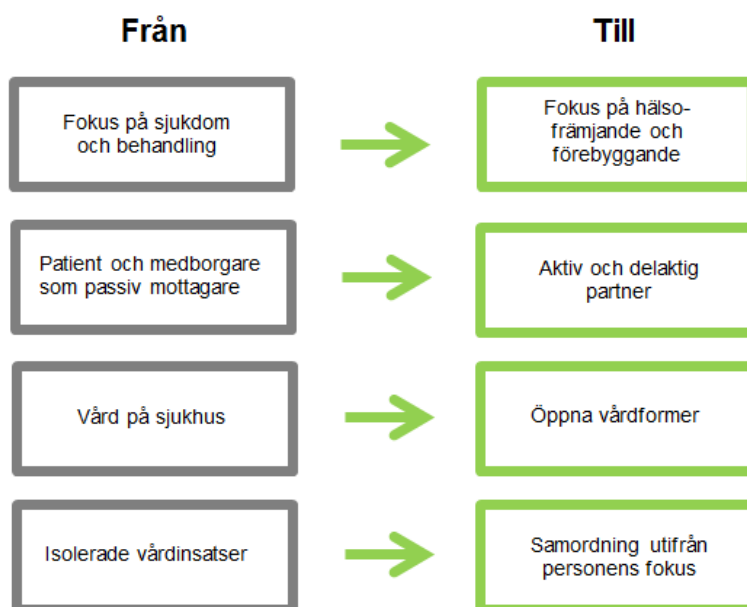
Från

Till

Fokus på sjukdom och behandling

Fokus på hälsofrämjande och förebyggande

Patient och medborgare som passiv mottagare

Aktiv och delaktig partner

Vård på sjukhus

Öppna vårdformer

Isolerade vårdinsatser

Samordning utifrån personens fokus